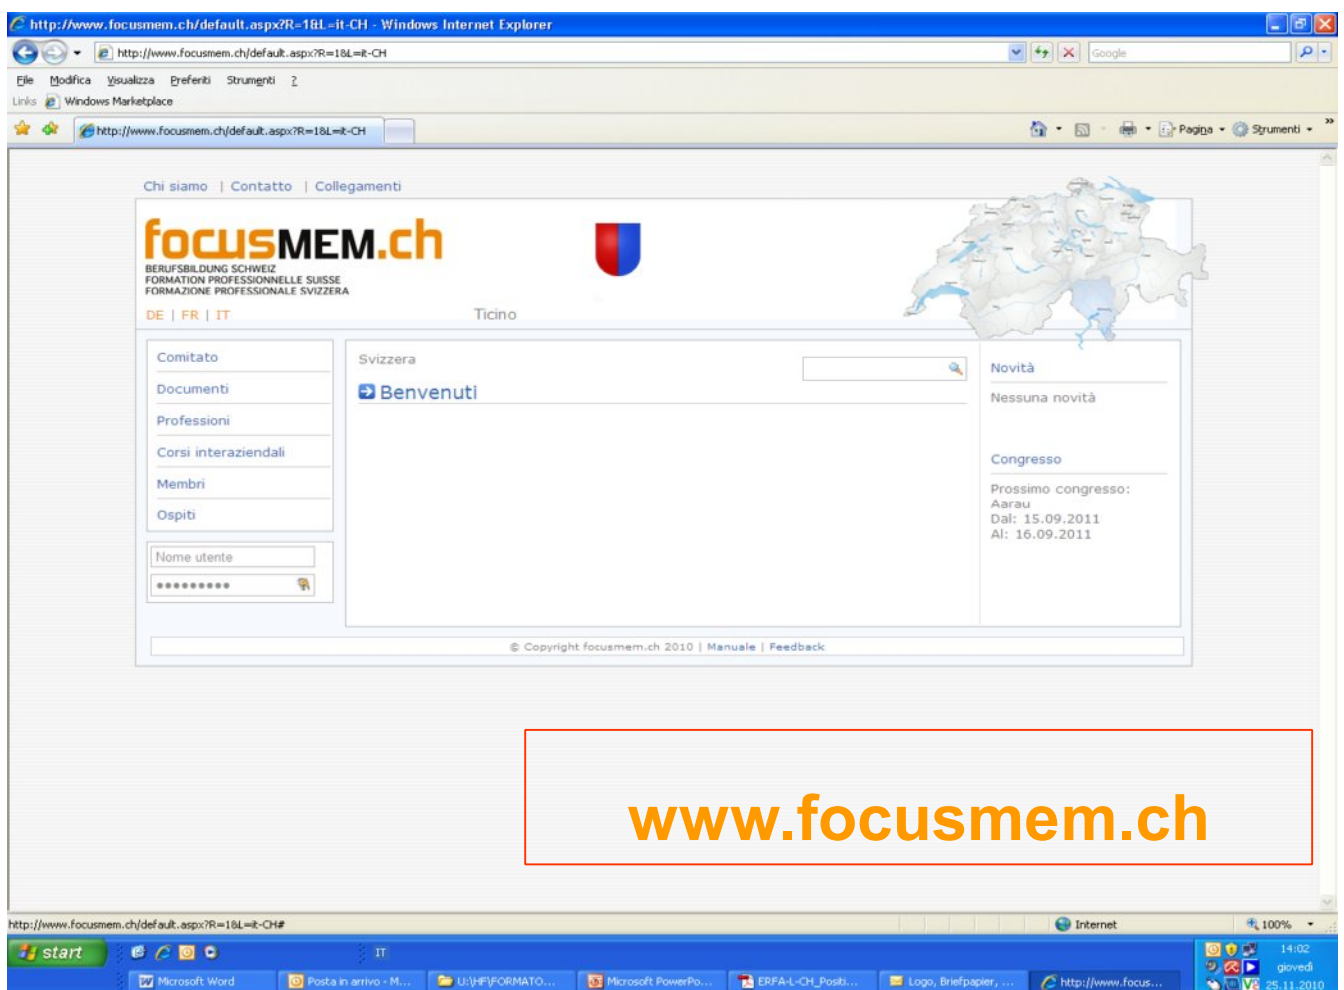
http://www.focusmem.ch/default.aspx?R=1&L=it-CH - Windows Internet Explorer

http://www.focusmem.ch/default.aspx?R=1&L=it-CH

Google

File Modifica Visualizza Preferiti Strumenti ?

Links Windows Marketplace

http://www.focusmem.ch/default.aspx?R=1&L=it-CH

Pagina Strumenti

Chi siamo | Contatto | Collegamenti

focusMEM.ch

BERUFSBILDUNG SCHWEIZ
FORMATION PROFESSIONNELLE SUISSE
FORMAZIONE PROFESSIONALE SVIZZERA

DE | FR | IT

Ticino

Comitato
Documenti
Professioni
Corsi interaziendali
Membri
Ospiti

Nome utente
•••••••••

Svizzera

Benvenuti

Novità

Nessuna novità

Congresso

Prossimo congresso:
Aarau
Dal: 15.09.2011
Al: 16.09.2011

© Copyright focusmem.ch 2010 | Manuale | Feedback

www.focusmem.ch

http://www.focusmem.ch/default.aspx?R=1&L=it-CH#

Internet

100%

start

IT

Microsoft Word

Posta in arrivo - M...

U:\HF\FORMATO...

Microsoft PowerPo...

ERFA-L-CH_Positi...

Logo, Briefpapier, ...

http://www.focus...

14:02
giovedì
25.11.2010